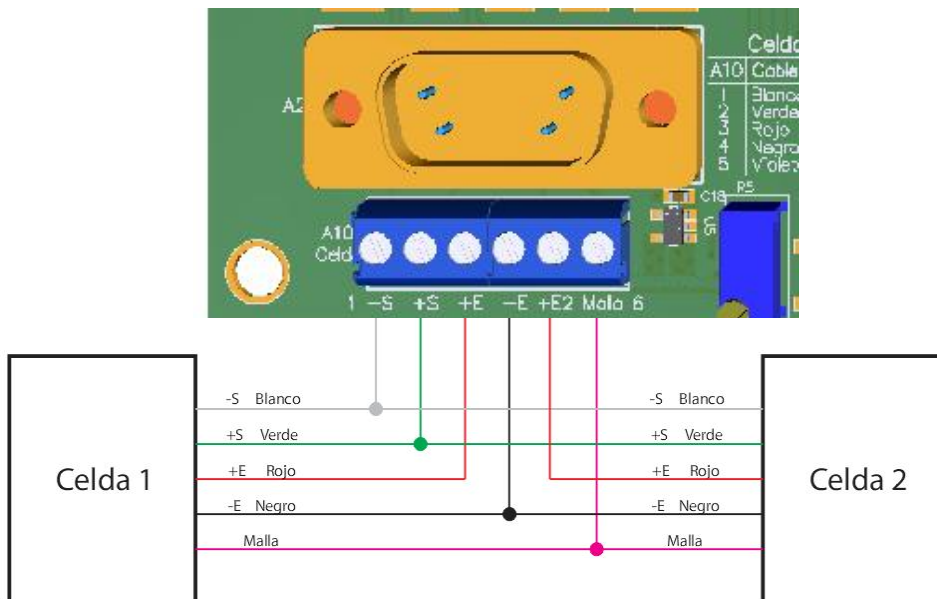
Celda
A10 Cable
1 Blanco
2 Verde
3 Rojo
4 Negro
5 Violeta

A2
C18
C5
R5
A10
Celd

1 −S +S +E −E +E2 Malla 6

-S Blanco
+S Verde
+E Rojo
-E Negro
Malla

Celda 1

-S Blanco
+S Verde
+E Rojo
-E Negro
Malla

Celda 2